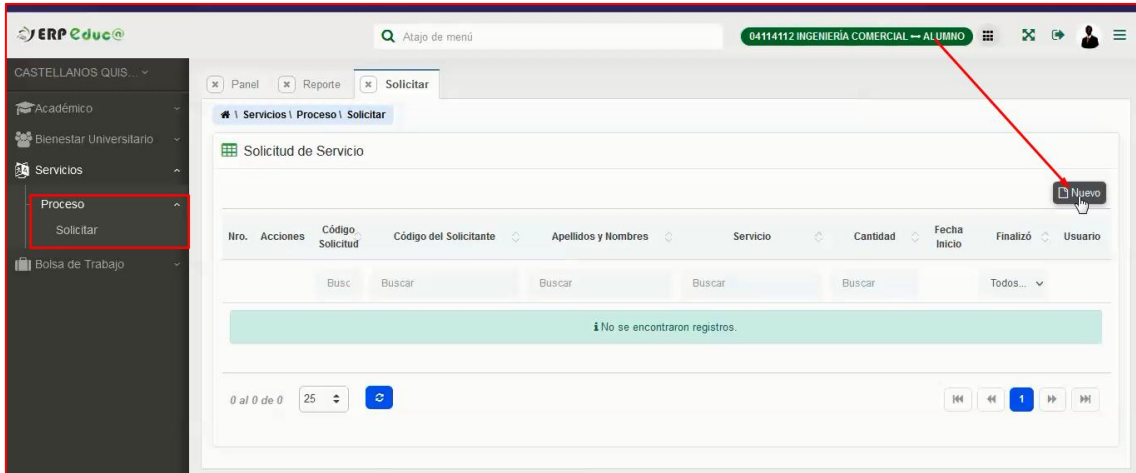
ERP Educ@

Atajo de menú

04114112 INGENIERÍA COMERCIAL → ALUMNO

CASTELLANOS QUIS...

Académico

Bienestar Universitario

Servicios

Proceso

Solicitar

Bolsa de Trabajo

Panel
Reporte
Solicitar

Servicios \ Proceso \ Solicitar

Solicitud de Servicio

Nuevo

| Nro. | Acciones | Código Solicitud | Código del Solicitante | Apellidos y Nombres | Servicio | Cantidad | Fecha Inicio | Finalizó | Usuario |
|---|---|---|---|---|---|---|---|---|---|
| | | Busc | Buscar | Buscar | Buscar | Buscar | | Todos... | |

No se encontraron registros.

0 al 0 de 0 25

1